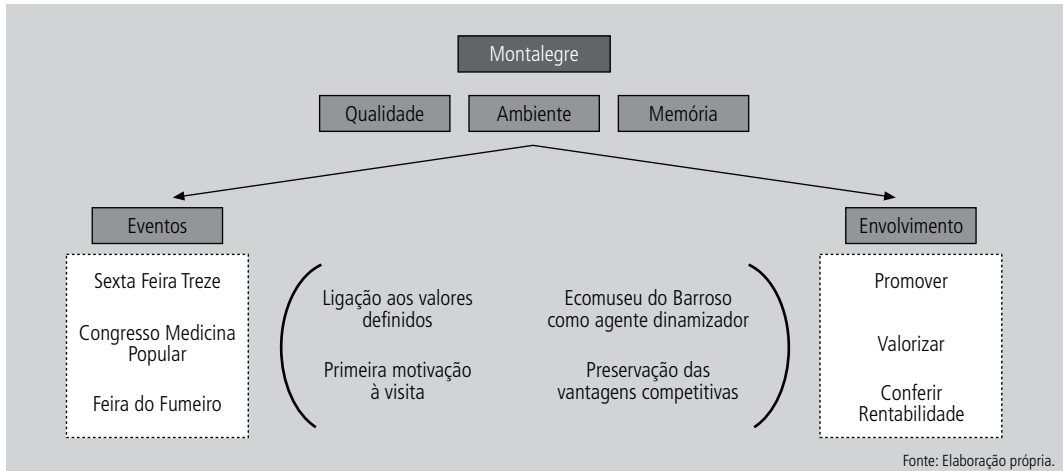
Montalegre

Qualidade

Ambiente

Memória

Eventos

Envolvimento

Sexta Feira Treze

Congresso Medicina Popular

Feira do Fumeiro

Ligação aos valores definidos

Primeira motivação à visita

Ecomuseu do Barroso como agente dinamizador

Preservação das vantagens competitivas

Promover

Valorizar

Conferir Rentabilidade

Fonte: Elaboração própria.